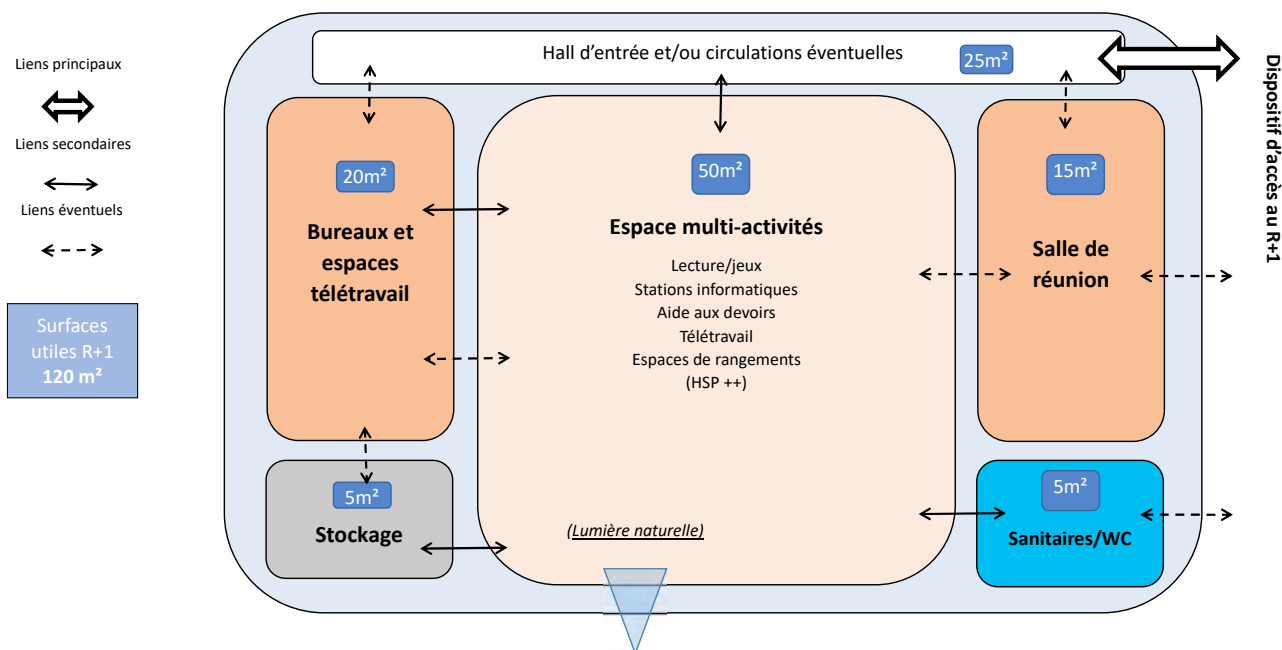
Liens principaux

Liens secondaires

Liens éventuels

Surfaces utiles R+1
**120 m²**

Hall d'entrée et/ou circulations éventuelles 25m²

Dispositif d'accès au R+1

20m²
**Bureaux et espaces télétravail**

50m²
**Espace multi-activités**
Lecture/jeux
Stations informatiques
Aide aux devoirs
Télétravail
Espaces de rangements
(HSP ++)

(Lumière naturelle)

15m²
**Salle de réunion**

5m²
**Stockage**

5m²
**Sanitaires/WC**